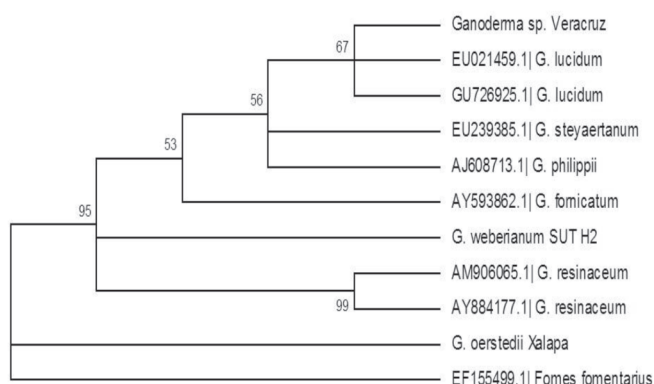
Ganoderma sp. Veracruz

67

EU021459.1| G. lucidum

56

GU726925.1| G. lucidum

EU239385.1| G. steyaertanum

53

AJ608713.1| G. philippii

AY593862.1| G. fornicatum

95

G. weberianum SUT H2

AM906065.1| G. resinaceum

99

AY884177.1| G. resinaceum

G. oerstedii Xalapa

EF155499.1| Fomes fomentarius